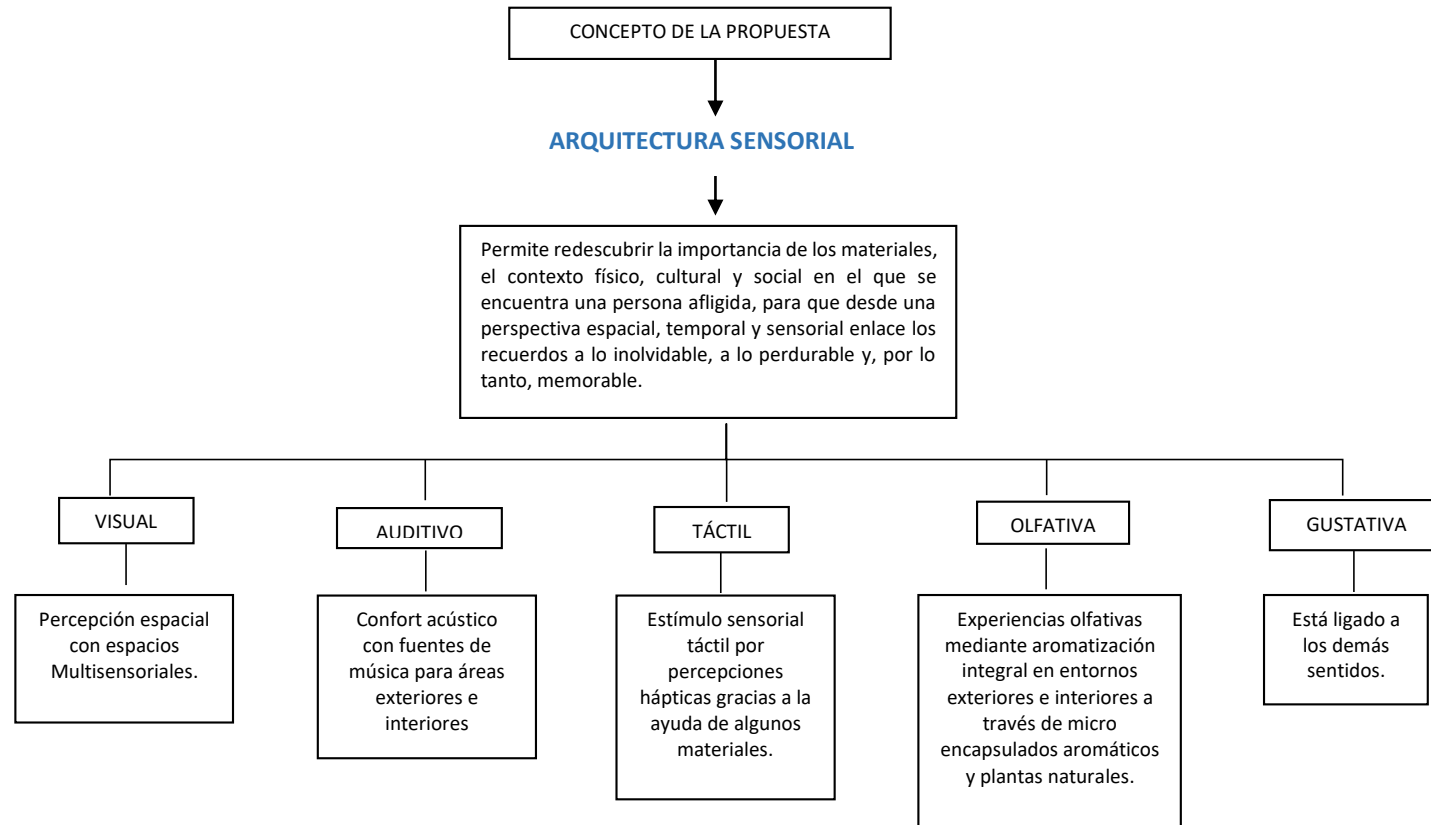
CONCEPTO DE LA PROPUESTA

ARQUITECTURA SENSORIAL

Permite redescubrir la importancia de los materiales, el contexto físico, cultural y social en el que se encuentra una persona afligida, para que desde una perspectiva espacial, temporal y sensorial enlace los recuerdos a lo inolvidable, a lo perdurable y, por lo tanto, memorable.

VISUAL

Percepción espacial con espacios Multisensoriales.

AUDITIVO

Confort acústico con fuentes de música para áreas exteriores e interiores

TÁCTIL

Estímulo sensorial táctil por percepciones hápticas gracias a la ayuda de algunos materiales.

OLFATIVA

Experiencias olfativas mediante aromatización integral en entornos exteriores e interiores a través de micro encapsulados aromáticos y plantas naturales.

GUSTATIVA

Está ligado a los demás sentidos.